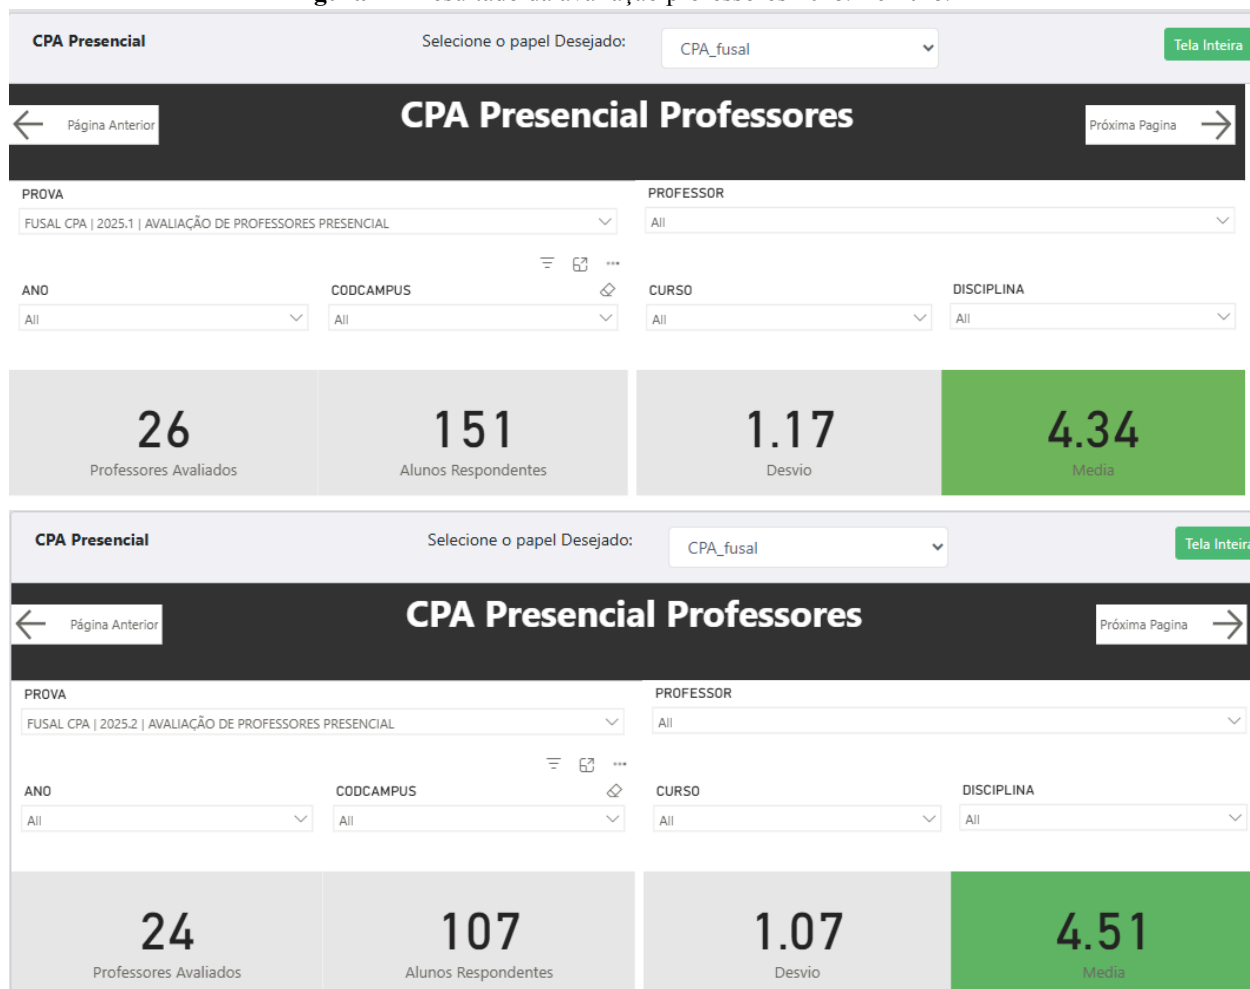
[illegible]

CPA Presencial

Selecione o papel Desejado:

CPA_fusal

Tela Inteira

CPA Presencial Professores

Página Anterior

Próxima Pagina

PROVA

FUSAL CPA | 2025.1 | AVALIAÇÃO DE PROFESSORES PRESENCIAL

PROFESSOR

All

ANO

All

CODCAMPUS

All

CURSO

All

DISCIPLINA

All

26
Professores Avaliados

151
Alunos Respondentes

1.17
Desvio

4.34
Media

CPA Presencial

Selecione o papel Desejado:

CPA_fusal

Tela Inteira

CPA Presencial Professores

Página Anterior

Próxima Pagina

PROVA

FUSAL CPA | 2025.2 | AVALIAÇÃO DE PROFESSORES PRESENCIAL

PROFESSOR

All

ANO

All

CODCAMPUS

All

CURSO

All

DISCIPLINA

All

24
Professores Avaliados

107
Alunos Respondentes

1.07
Desvio

4.51
Media